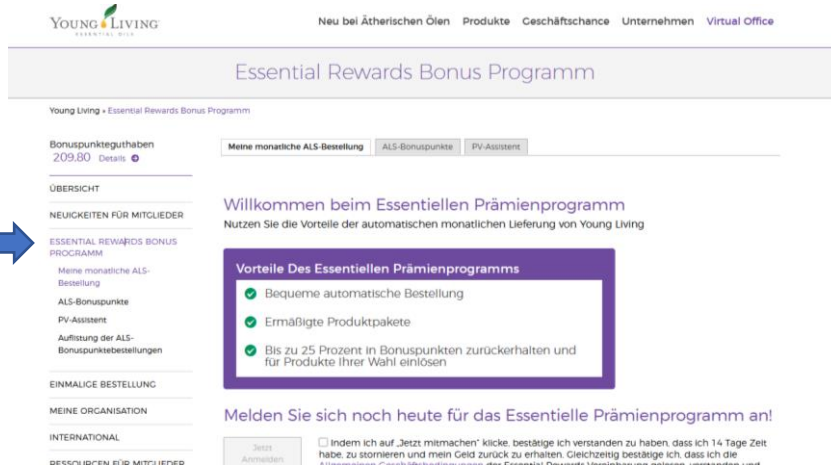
YOUNG LIVING
ESSENTIAL OILS

Neu bei Ätherischen Ölen Produkte Geschäftschance Unternehmen Virtual Office

Essential Rewards Bonus Programm

Young Living » Essential Rewards Bonus Programm

Bonuspunkteguthaben
209.80 Details

ÜBERSICHT

NEUIGKEITEN FÜR MITGLIEDER

ESSENTIAL REWARDS BONUS PROGRAMM

Meine monatliche ALS-Bestellung

ALS-Bonuspunkte

PV-Assistent

Auflistung der ALS-Bonuspunktebestellungen

EINMALIGE BESTELLUNG

MEINE ORGANISATION

INTERNATIONAL

RESSOURCEN FÜR MITGLIEDER

Meine monatliche ALS-Bestellung | ALS-Bonuspunkte | PV-Assistent

Willkommen beim Essentiellen Prämienprogramm

Nutzen Sie die Vorteile der automatischen monatlichen Lieferung von Young Living

Vorteile Des Essentiellen Prämienprogramms

Bequeme automatische Bestellung

Ermäßigte Produktpakete

Bis zu 25 Prozent in Bonuspunkten zurückerhalten und für Produkte Ihrer Wahl einlösen

Melden Sie sich noch heute für das Essentielle Prämienprogramm an!

Jetzt Anmelden

Indem ich auf „Jetzt mitmachen" klicke, bestätige ich verstanden zu haben, dass ich 14 Tage Zeit habe, zu stornieren und mein Geld zurück zu erhalten. Gleichzeitig bestätige ich, dass ich die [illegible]